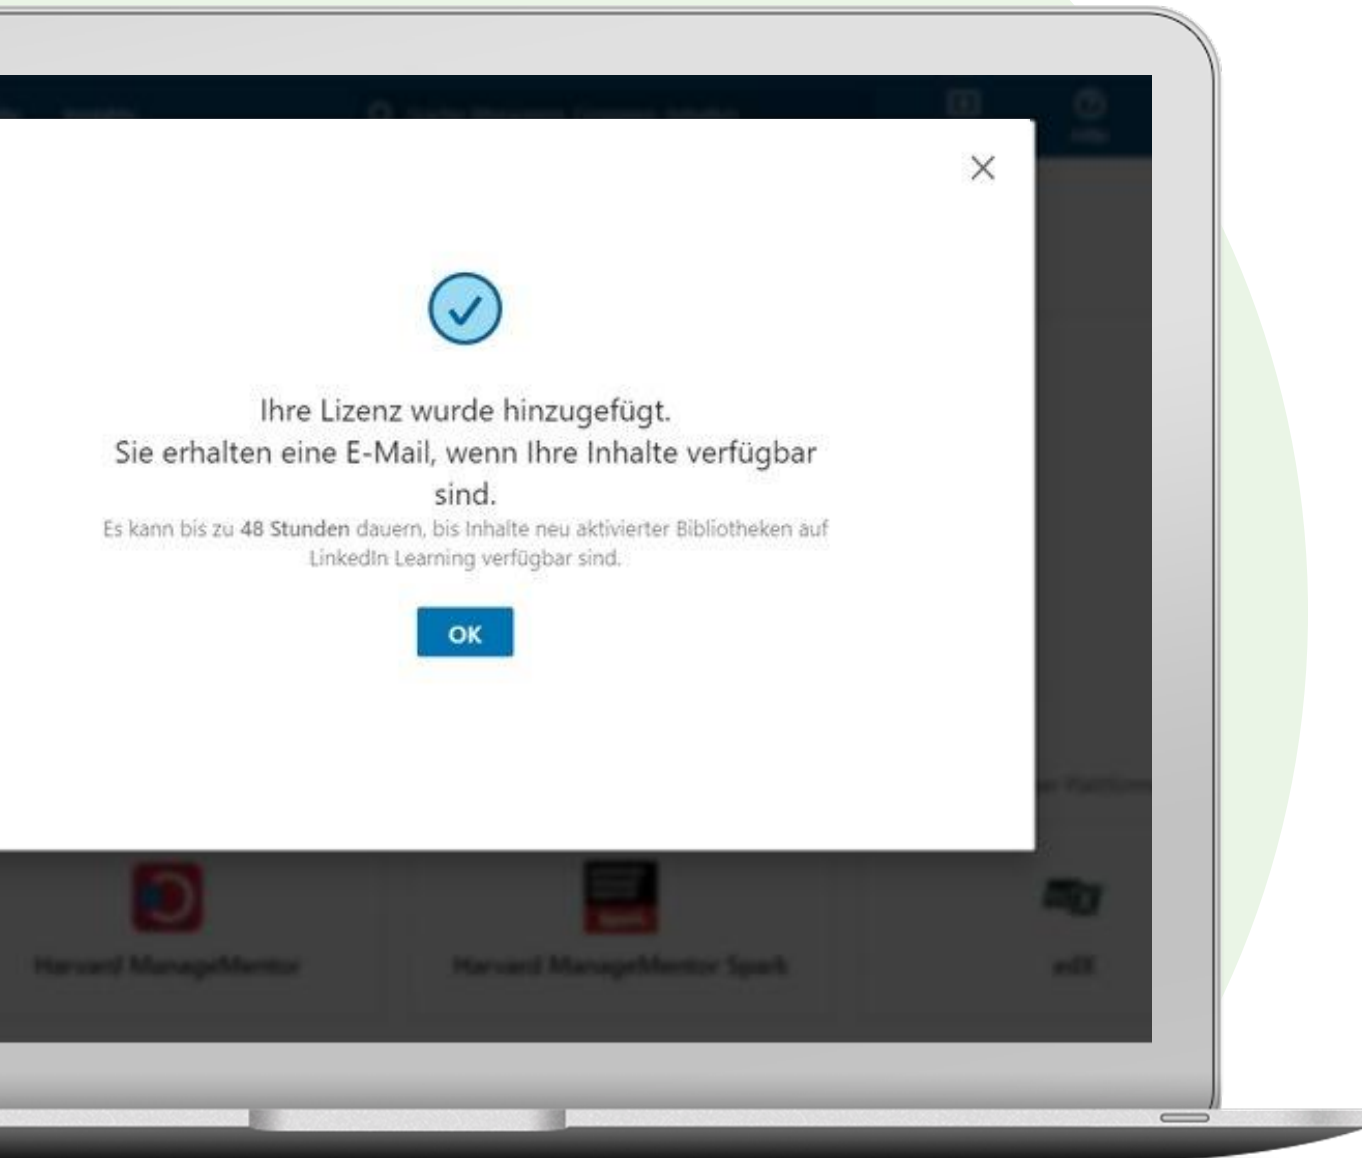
Ihre Lizenz wurde hinzugefügt.
Sie erhalten eine E-Mail, wenn Ihre Inhalte verfügbar sind.

Es kann bis zu **48 Stunden** dauern, bis Inhalte neu aktivierter Bibliotheken auf LinkedIn Learning verfügbar sind.

OK

Harvard ManageMentor

Harvard ManageMentor Spark

edX